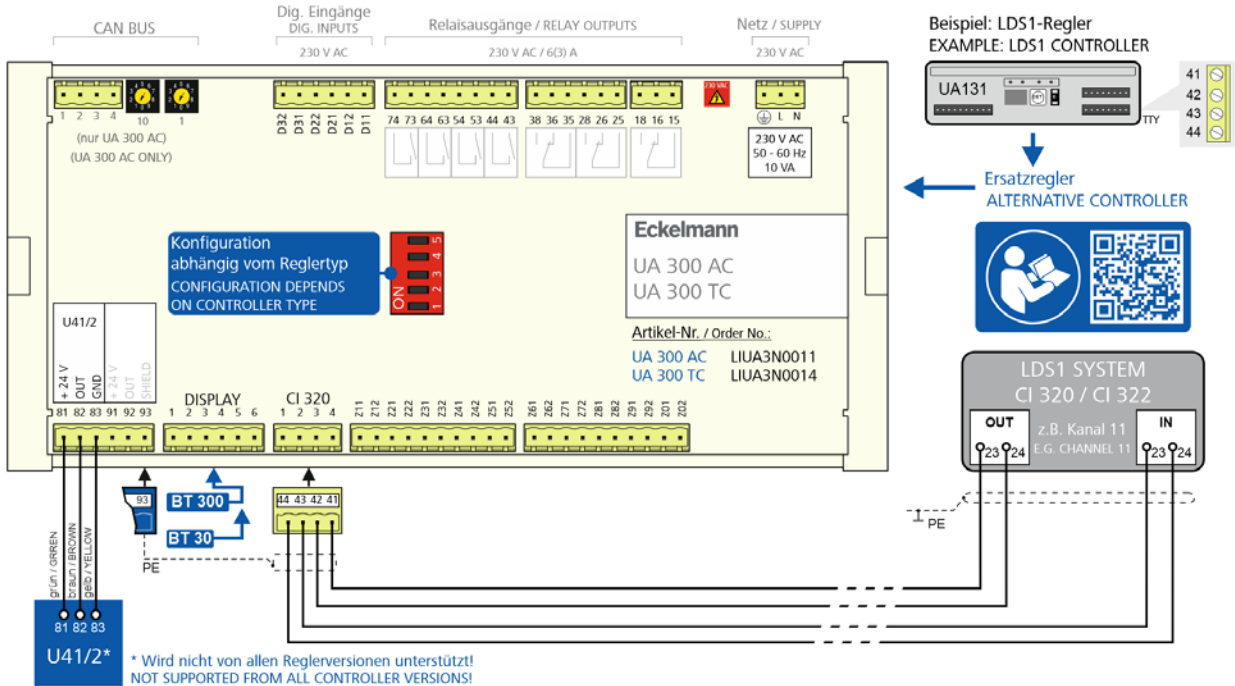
CAN BUS

Dig. Eingänge
DIG. INPUTS
230 V AC

Relaisausgänge / RELAY OUTPUTS
230 V AC / 6(3) A

Netz / SUPPLY
230 V AC

Beispiel: LDS1-Regler
EXAMPLE: LDS1 CONTROLLER

UA131
TTY
41
42
43
44

1 2 3 4 10 1
(nur UA 300 AC)
(UA 300 AC ONLY)

D32 D31 D22 D21 D12 D11

74 73 64 63 54 53 44 43 38 36 35 28 26 25 18 16 15

230 VAC

L N
230 V AC
50 - 60 Hz
10 VA

Ersatzregler
ALTERNATIVE CONTROLLER

Konfiguration
abhängig vom Reglertyp
CONFIGURATION DEPENDS
ON CONTROLLER TYPE

ON 1 2 3 4 5

Eckelmann
UA 300 AC
UA 300 TC

Artikel-Nr. / Order No.:
UA 300 AC LIUA3N0011
UA 300 TC LIUA3N0014

LDS1 SYSTEM
CI 320 / CI 322
OUT
z.B. Kanal 11
E.G. CHANNEL 11
IN
23 24 23 24

U41/2
+ 24 V
OUT
GND
+ 24 V
OUT
SHIELD

DISPLAY
CI 320

81 82 83 91 92 93 1 2 3 4 5 6 1 2 3 4 Z11 Z12 Z21 Z22 Z31 Z32 Z41 Z42 Z51 Z52 Z61 Z62 Z71 Z72 Z81 Z82 Z91 Z92 Z01 Z02

93
BT 300
BT 30
44 43 42 41

PE
PE

grün / GRREN
braun / BROWN
gelb / YELLOW

81 82 83
U41/2*

* Wird nicht von allen Reglerversionen unterstützt!
NOT SUPPORTED FROM ALL CONTROLLER VERSIONS!